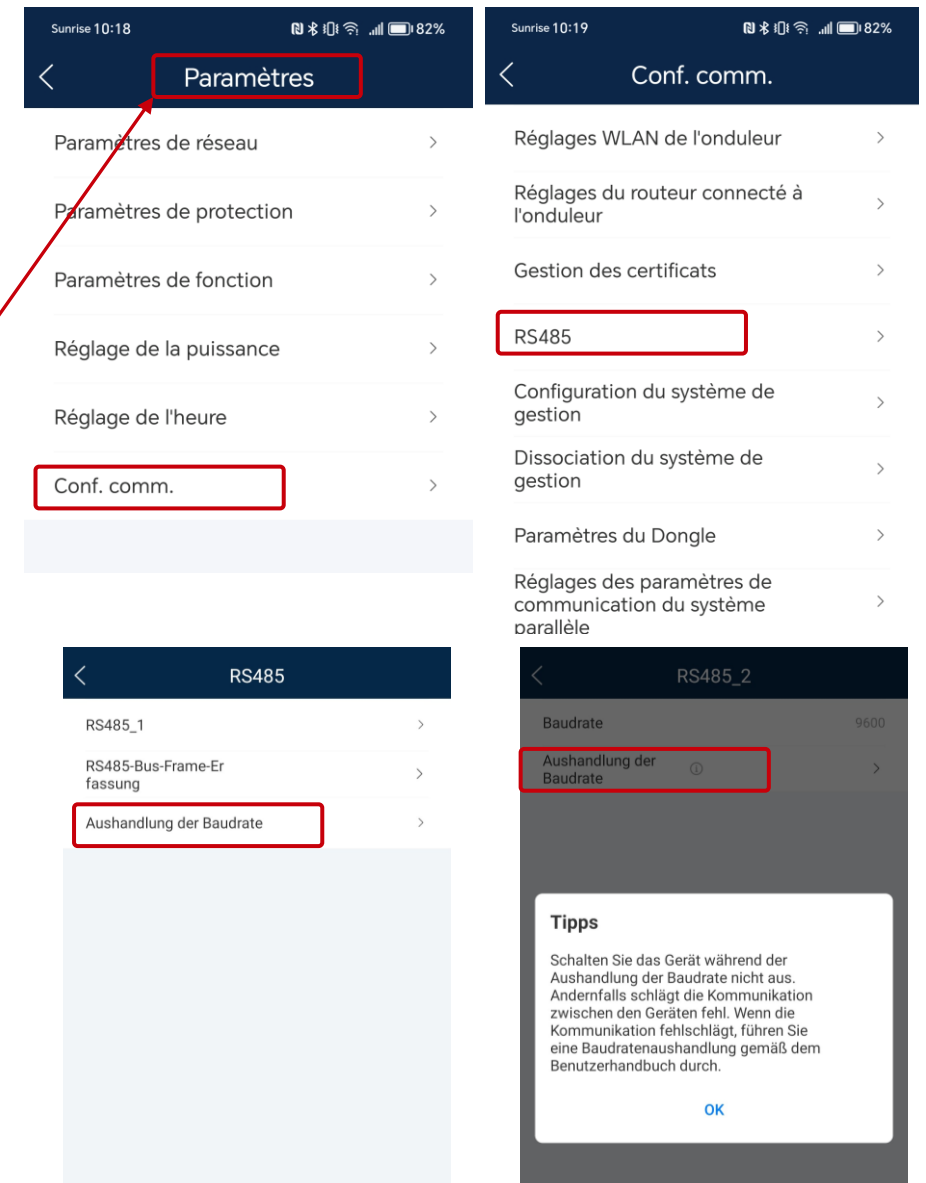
Sunrise 10:18 82%

Paramètres

Paramètres de réseau

Paramètres de protection

Paramètres de fonction

Réglage de la puissance

Réglage de l'heure

Conf. comm.

Sunrise 10:19 82%

Conf. comm.

Réglages WLAN de l'onduleur

Réglages du routeur connecté à l'onduleur

Gestion des certificats

RS485

Configuration du système de gestion

Dissociation du système de gestion

Paramètres du Dongle

Réglages des paramètres de communication du système parallèle

RS485

RS485_1

RS485-Bus-Frame-Erfassung

Aushandlung der Baudrate

RS485_2

Baudrate 9600

Aushandlung der Baudrate

Tipps

Schalten Sie das Gerät während der Aushandlung der Baudrate nicht aus. Andernfalls schlägt die Kommunikation zwischen den Geräten fehl. Wenn die Kommunikation fehlschlägt, führen Sie eine Baudratenaushandlung gemäß dem Benutzerhandbuch durch.

OK